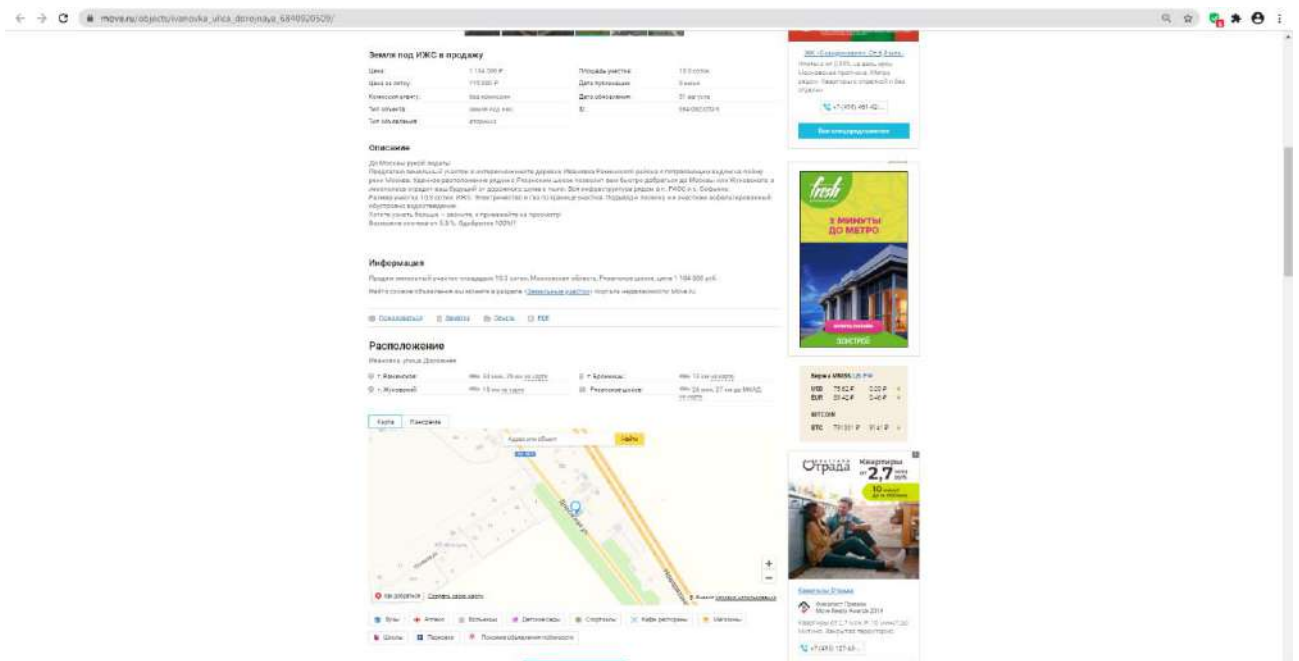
move.ru/objects/ivanovka_ulica_dorojnaya_6849920509/

Земля под ИЖС в продажу

| Цена: | 1 184 000 ₽ | Площадь участка: | 10.0 соток |
|---|---|---|---|
| Цена за сотку: | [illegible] | Дата публикации: | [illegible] |
| Комиссия агенту: | без комиссии | Дата обновления: | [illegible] |
| Тип объекта: | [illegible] | ID: | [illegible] |
| Тип объявления: | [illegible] | | |

Описание

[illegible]

Информация

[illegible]

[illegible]

Расположение

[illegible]

Карта Панорама

Найти

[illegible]

3 МИНУТЫ ДО МЕТРО

fresh

Биржа MMVB

USD
EUR
BITCOIN
BTC

Отрада

Квартиры от 2,7

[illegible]